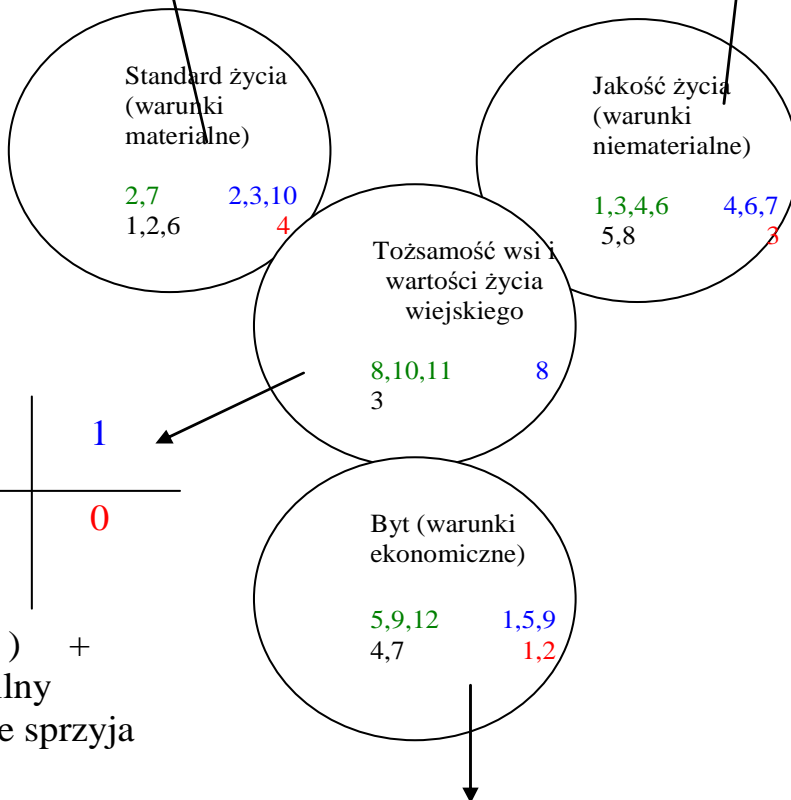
Standard życia (warunki materialne)

2,7 2,3,10
1,2,6 4

Jakość życia (warunki niematerialne)

1,3,4,6 4,6,7
5,8 3

Tożsamość wsi i wartości życia wiejskiego

8,10,11 8
3

1

0

Byt (warunki ekonomiczne)

5,9,12 1,5,9
4,7 1,2

) +
lny
e sprzyja